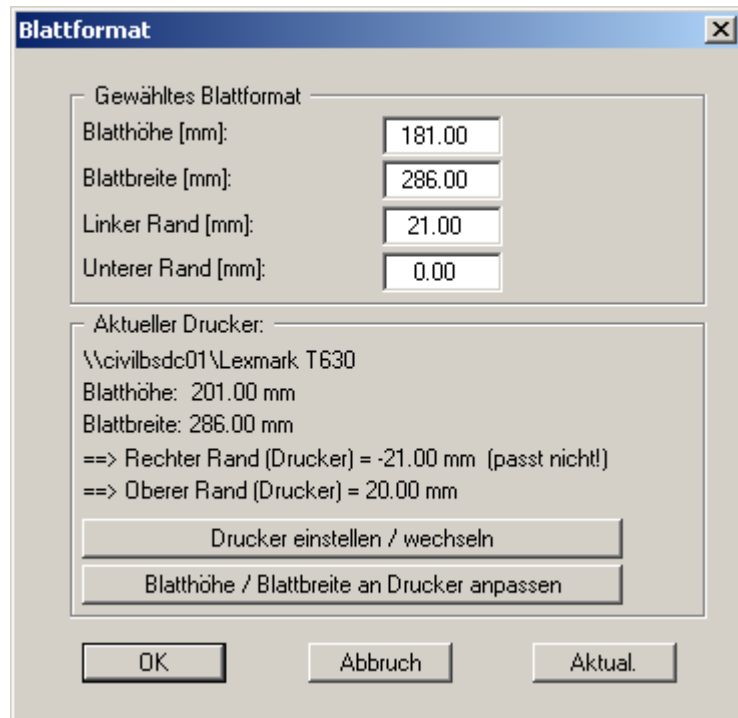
Blattformat

Gewähltes Blattformat

| | |
|---|---|
| Blatthöhe [mm]: | 181.00 |
| Blattbreite [mm]: | 286.00 |
| Linker Rand [mm]: | 21.00 |
| Unterer Rand [mm]: | 0.00 |

Aktueller Drucker:

\\civilbsdc01\Lexmark T630
Blatthöhe: 201.00 mm
Blattbreite: 286.00 mm
==> Rechter Rand (Drucker) = -21.00 mm (passt nicht!)
==> Oberer Rand (Drucker) = 20.00 mm

Drucker einstellen / wechseln

Blatthöhe / Blattbreite an Drucker anpassen

OK

Abbruch

Aktual.